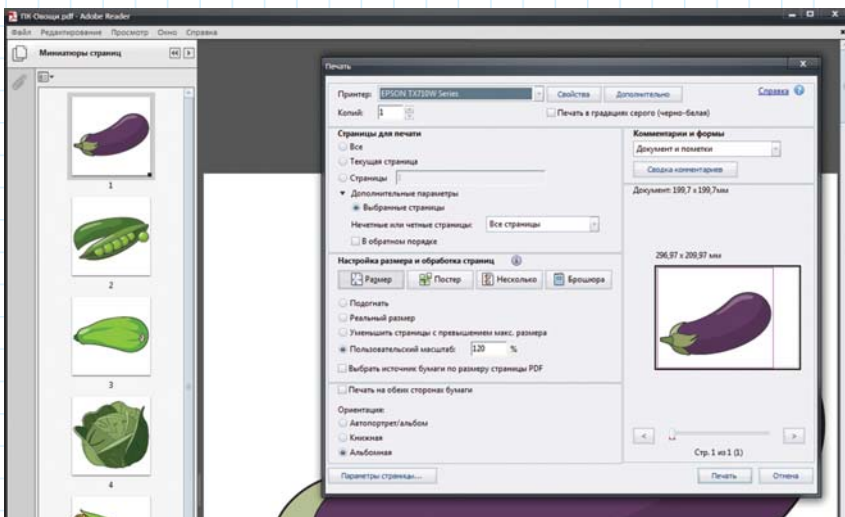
ПК-Овощи.pdf - Adobe Reader
Файл Редактирование Просмотр Окно Справка
Миниатюры страниц
1
2
3
4
Печать
Принтер: EPSON TX710W Series
Свойства
Дополнительно
Справка
Копий: 1
Печать в градациях серого (черно-белая)
Страницы для печати
Все
Текущая страница
Страницы 1
Дополнительные параметры
Выбранные страницы
Нечетные или четные страницы: Все страницы
В обратном порядке
Комментарии и формы
Документ и пометки
Сводка комментариев
Документ: 199,7 x 199,7мм
Настройка размера и обработка страниц
Размер
Постер
Несколько
Брошюра
Подогнать
Реальный размер
Уменьшить страницы с превышением макс. размера
Пользовательский масштаб: 120 %
Выбрать источник бумаги по размеру страницы PDF
296,97 x 209,97 мм
Печать на обеих сторонах бумаги
Ориентация:
Автопортрет/альбом
Книжная
Альбомная
Стр. 1 из 1 (1)
Параметры страницы...
Печать
Отмена